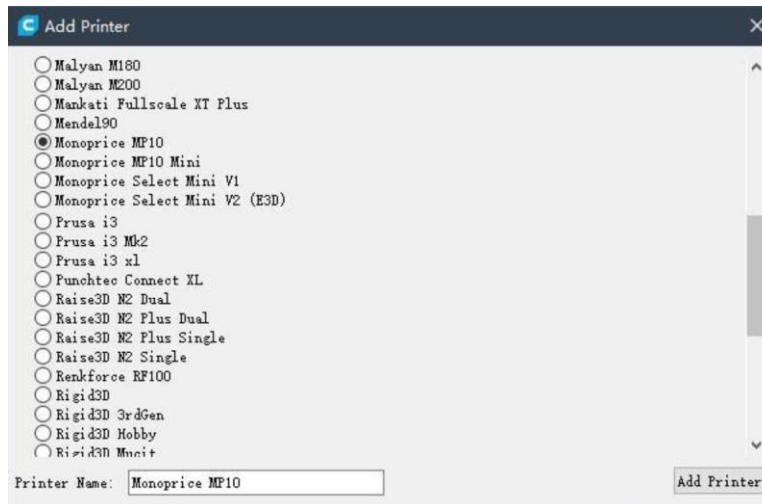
Add Printer

Malyan M180
Malyan M200
Mankati Fullscale XT Plus
Mendel90
Monoprice MP10
Monoprice MP10 Mini
Monoprice Select Mini V1
Monoprice Select Mini V2 (E3D)
Prusa i3
Prusa i3 Mk2
Prusa i3 xl
Punchtec Connect XL
Raise3D N2 Dual
Raise3D N2 Plus Dual
Raise3D N2 Plus Single
Raise3D N2 Single
Renkforce RF100
Rigid3D
Rigid3D 3rdGen
Rigid3D Hobby
Rigid3D Mucit

Printer Name: Monoprice MP10

Add Printer